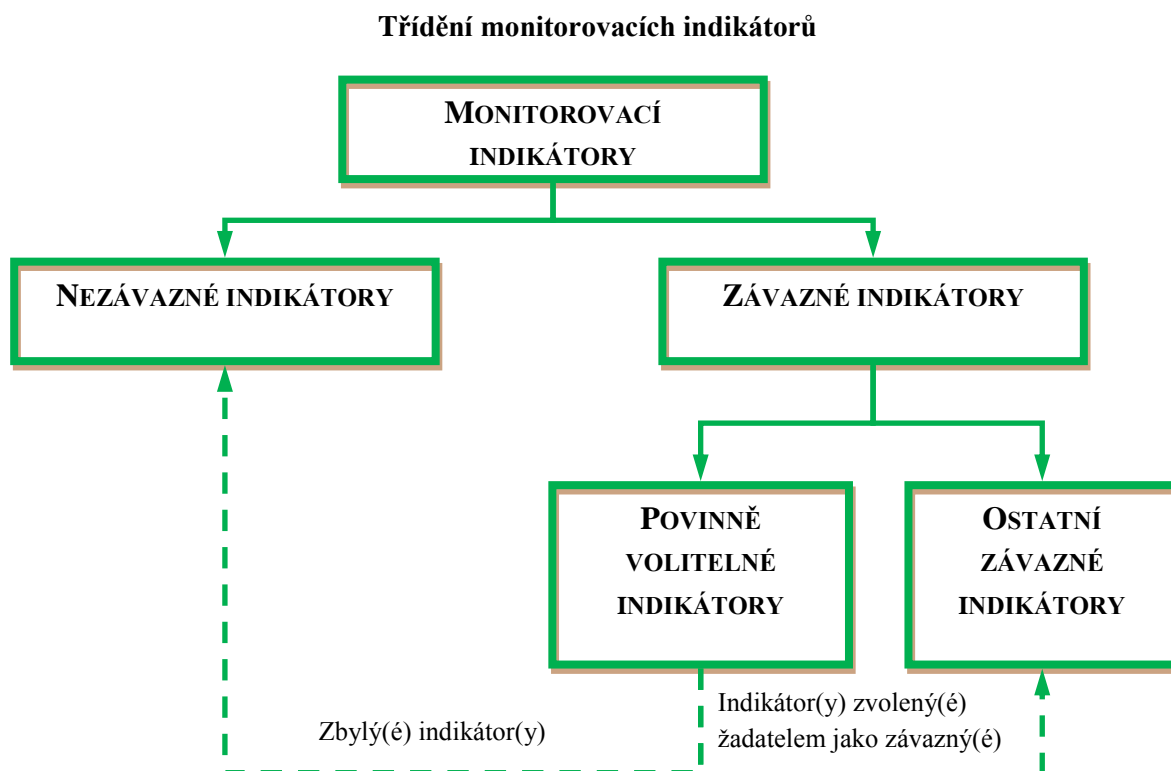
Třídění monitorovacích indikátorů

MONITOROVACÍ INDIKÁTORY

NEZÁVAZNÉ INDIKÁTORY

ZÁVAZNÉ INDIKÁTORY

POVINNĚ VOLITELNÉ INDIKÁTORY

OSTATNÍ ZÁVAZNÉ INDIKÁTORY

Indikátor(y) zvolený(é) žadatelem jako závazný(é)

Zbylý(é) indikátor(y)